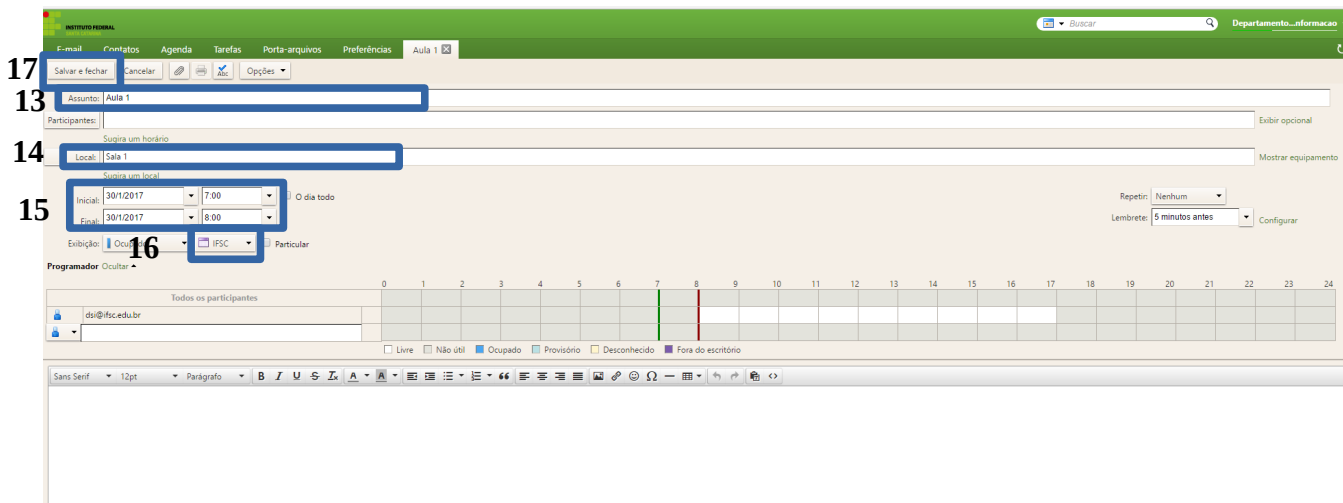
INSTITUTO FEDERAL

Buscar

Departamento...nformacao

E-mail Contatos Agenda Tarefas Porta-arquivos Preferências Aula 1

17

Salvar e fechar Cancelar Opções

13

Assunto: Aula 1

Participantes:

Exibir opcional

Sugira um horário

14

Local: Sala 1

Mostrar equipamento

Sugira um local

15

Inicial: 30/1/2017 7:00 O dia todo

Final: 30/1/2017 8:00

Repetir: Nenhum

Lembrete: 5 minutos antes Configurar

Exibição: Ocupado

16

IFSC Particular

Programador Ocultar

0 1 2 3 4 5 6 7 8 9 10 11 12 13 14 15 16 17 18 19 20 21 22 23 24

Todos os participantes

dsi@ifsc.edu.br

Livre Não útil Ocupado Provisório Desconhecido Fora do escritório

Sans Serif 12pt Parágrafo